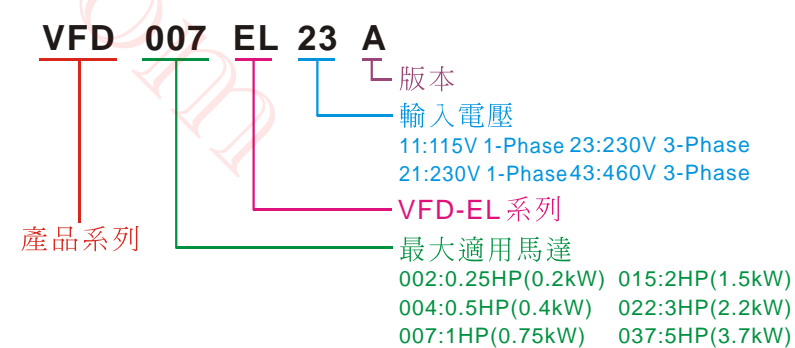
VFD 007 EL 23 A

版本

輸入電壓

11:115V 1-Phase 23:230V 3-Phase

21:230V 1-Phase 43:460V 3-Phase

VFD-EL系列

產品系列

最大適用馬達

002:0.25HP(0.2kW) 015:2HP(1.5kW)

004:0.5HP(0.4kW) 022:3HP(2.2kW)

007:1HP(0.75kW) 037:5HP(3.7kW)